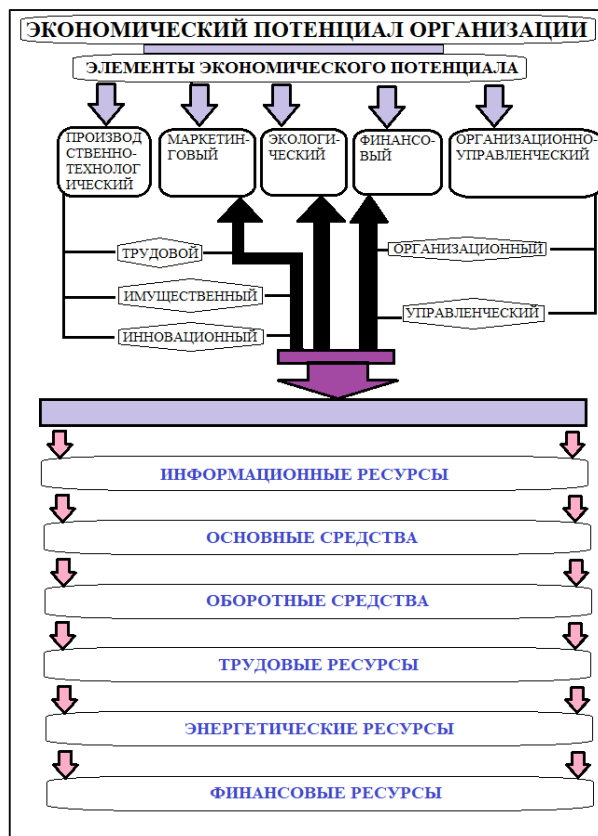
ЭКОНОМИЧЕСКИЙ ПОТЕНЦИАЛ ОРГАНИЗАЦИИ

ЭЛЕМЕНТЫ ЭКОНОМИЧЕСКОГО ПОТЕНЦИАЛА

ПРОИЗВОДСТВЕННО-ТЕХНОЛОГИЧЕСКИЙ

МАРКЕТИНГОВЫЙ

ЭКОЛОГИЧЕСКИЙ

ФИНАНСОВЫЙ

ОРГАНИЗАЦИОННО-УПРАВЛЕНЧЕСКИЙ

ТРУДОВОЙ

ИМУЩЕСТВЕННЫЙ

ИННОВАЦИОННЫЙ

ОРГАНИЗАЦИОННЫЙ

УПРАВЛЕНЧЕСКИЙ

ИНФОРМАЦИОННЫЕ РЕСУРСЫ

ОСНОВНЫЕ СРЕДСТВА

ОБОРОТНЫЕ СРЕДСТВА

ТРУДОВЫЕ РЕСУРСЫ

ЭНЕРГЕТИЧЕСКИЕ РЕСУРСЫ

ФИНАНСОВЫЕ РЕСУРСЫ